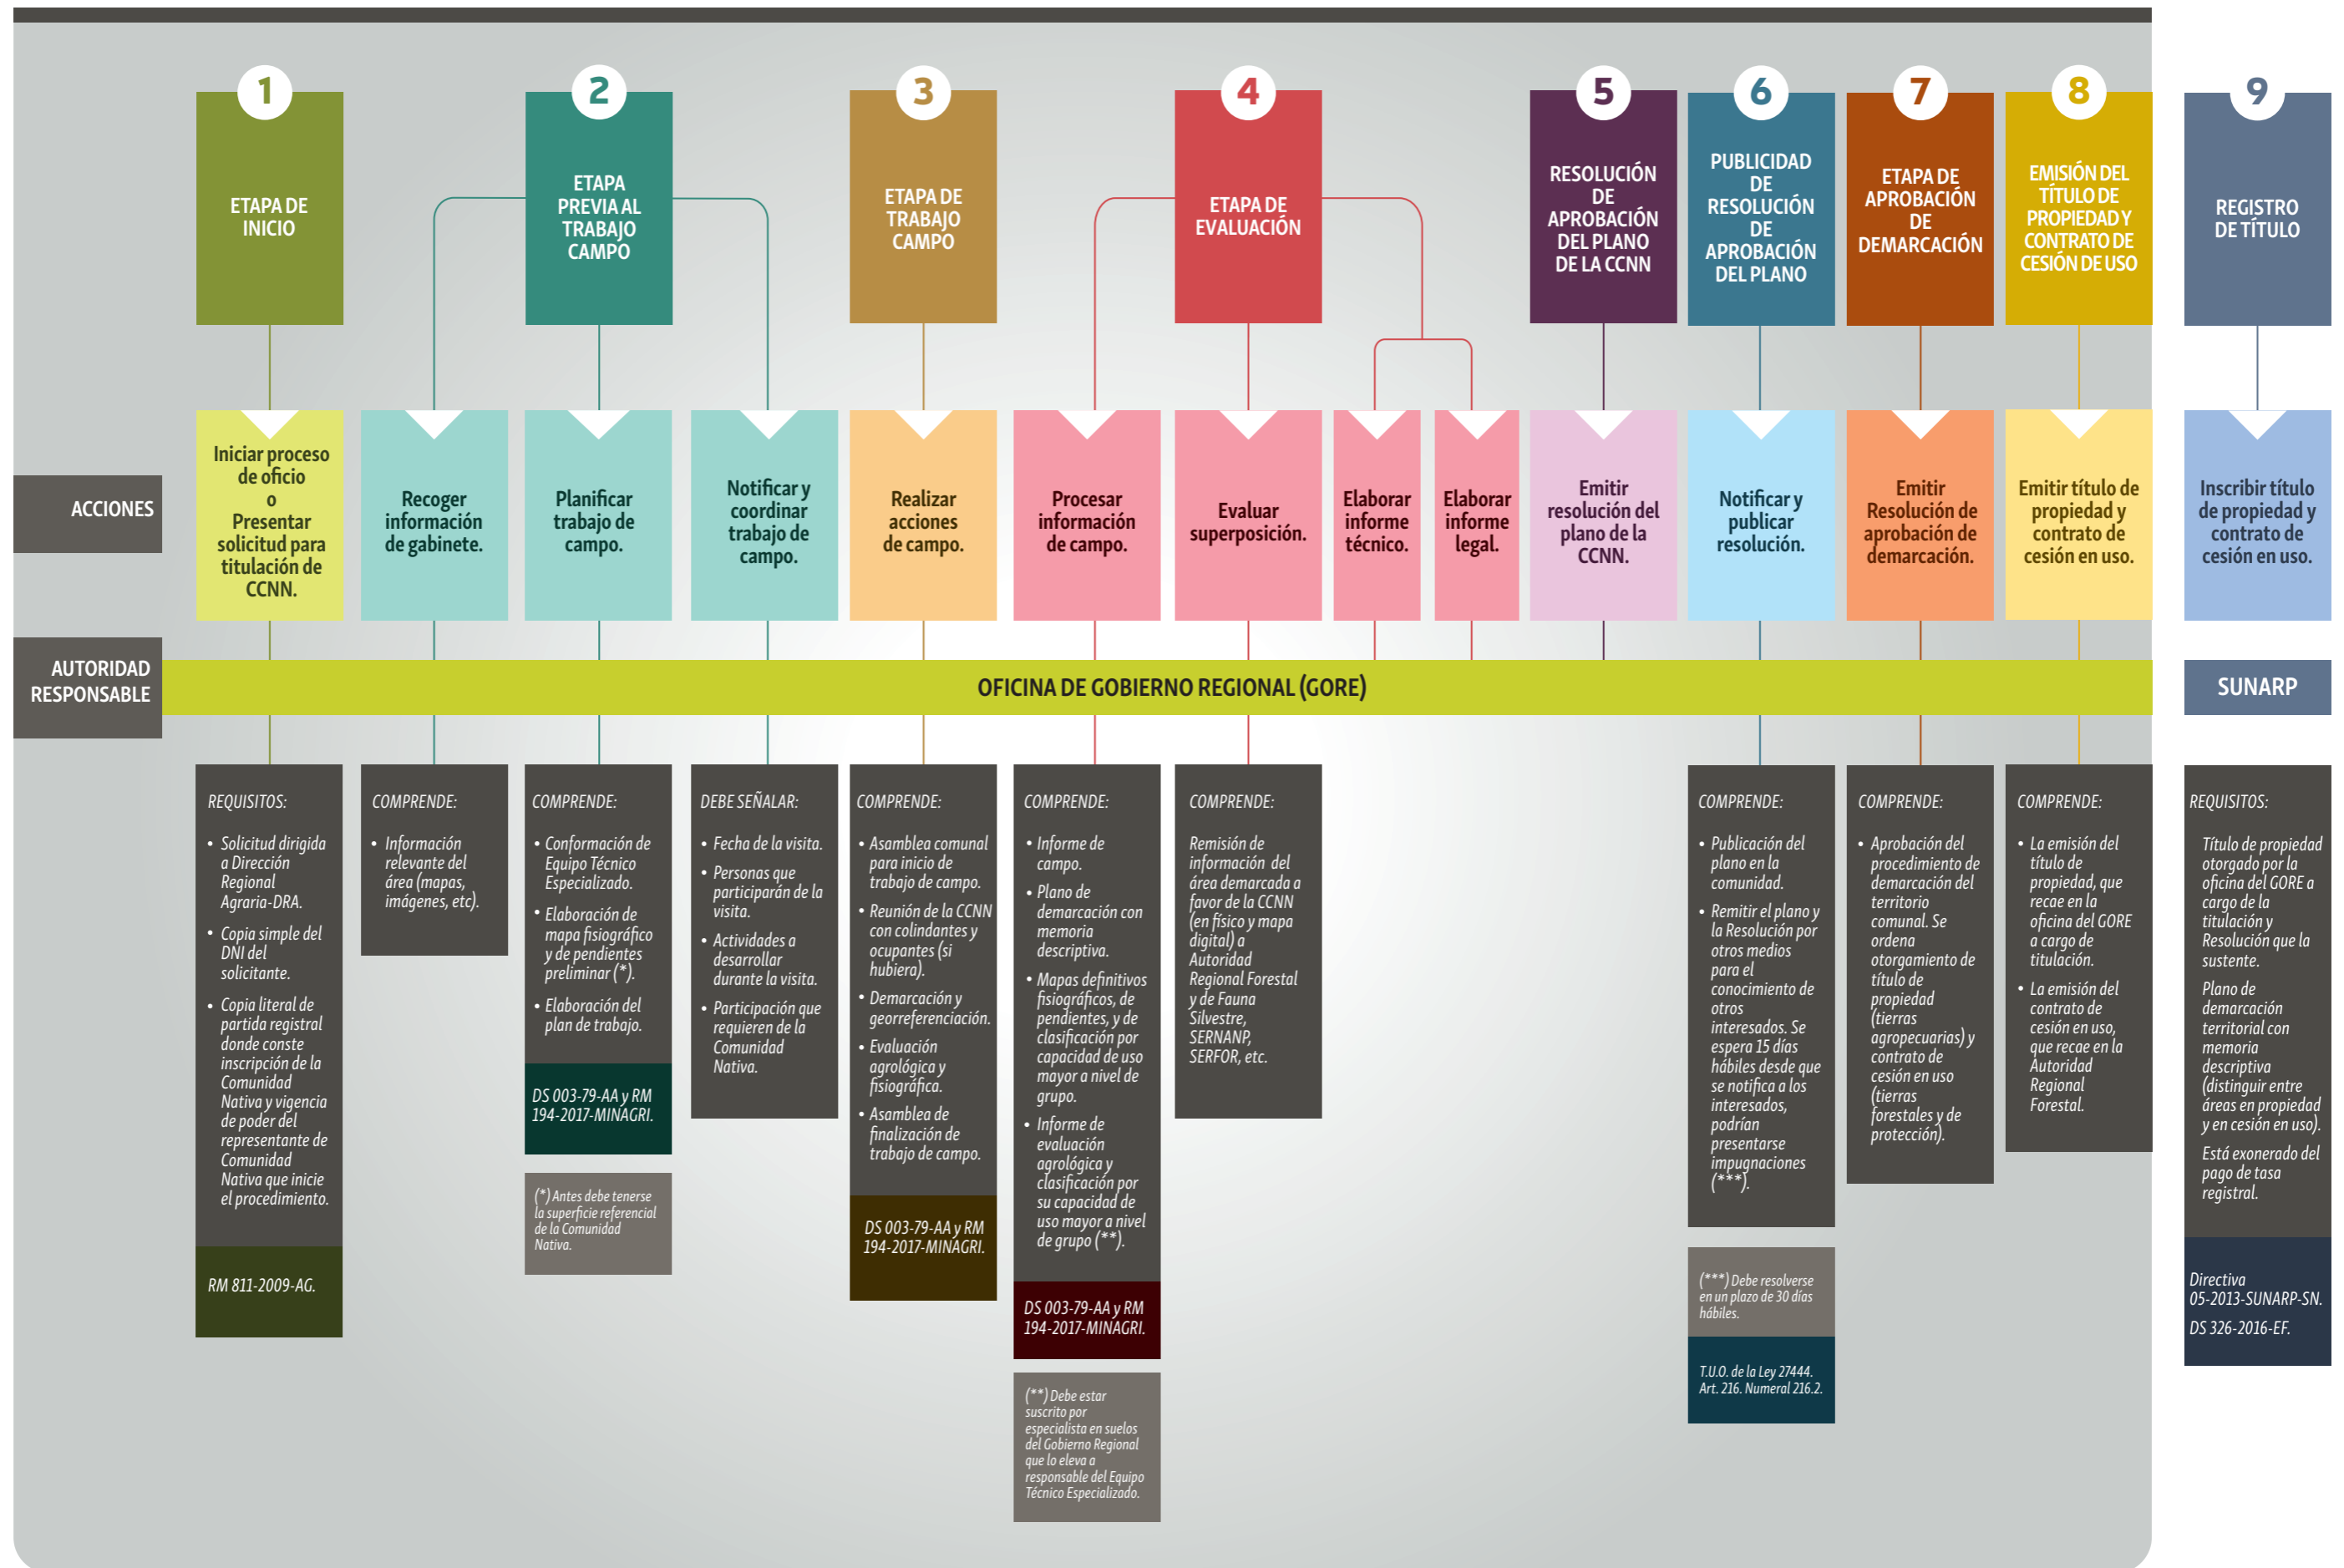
1
ETAPA DE INICIO

2
ETAPA PREVIA AL TRABAJO CAMPO

3
ETAPA DE TRABAJO CAMPO

4
ETAPA DE EVALUACIÓN

5
RESOLUCIÓN DE APROBACIÓN DEL PLANO DE LA CCNN

6
PUBLICIDAD DE RESOLUCIÓN DE APROBACIÓN DEL PLANO

7
ETAPA DE APROBACIÓN DE DEMARCACIÓN

8
EMISIÓN DEL TÍTULO DE PROPIEDAD Y CONTRATO DE CESIÓN DE USO

9
REGISTRO DE TÍTULO

ACCIONES

Iniciar proceso de oficio o Presentar solicitud para titulación de CCNN.

Recoger información de gabinete.

Planificar trabajo de campo.

Notificar y coordinar trabajo de campo.

Realizar acciones de campo.

Procesar información de campo.

Evaluar superposición.

Elaborar informe técnico.

Elaborar informe legal.

Emitir resolución del plano de la CCNN.

Notificar y publicar resolución.

Emitir Resolución de aprobación de demarcación.

Emitir título de propiedad y contrato de cesión en uso.

Inscribir título de propiedad y contrato de cesión en uso.

AUTORIDAD RESPONSABLE

OFICINA DE GOBIERNO REGIONAL (GORE)

SUNARP

REQUISITOS:
• Solicitud dirigida a Dirección Regional Agraria-DRA.
• Copia simple del DNI del solicitante.
• Copia literal de partida registral donde conste inscripción de la Comunidad Nativa y vigencia de poder del representante de Comunidad Nativa que inicie el procedimiento.

RM 811-2009-AG.

COMPRENDE:
• Información relevante del área (mapas, imágenes, etc).

COMPRENDE:
• Conformación de Equipo Técnico Especializado.
• Elaboración de mapa fisiográfico y de pendientes preliminar (*).
• Elaboración del plan de trabajo.

DS 003-79-AA y RM 194-2017-MINAGRI.

(*) Antes debe tenerse la superficie referencial de la Comunidad Nativa.

DEBE SEÑALAR:
• Fecha de la visita.
• Personas que participarán de la visita.
• Actividades a desarrollar durante la visita.
• Participación que requieren de la Comunidad Nativa.

COMPRENDE:
• Asamblea comunal para inicio de trabajo de campo.
• Reunión de la CCNN con colindantes y ocupantes (si hubiera).
• Demarcación y georreferenciación.
• Evaluación agrológica y fisiográfica.
• Asamblea de finalización de trabajo de campo.

DS 003-79-AA y RM 194-2017-MINAGRI.

COMPRENDE:
• Informe de campo.
• Plano de demarcación con memoria descriptiva.
• Mapas definitivos fisiográficos, de pendientes, y de clasificación por capacidad de uso mayor a nivel de grupo.
• Informe de evaluación agrológica y clasificación por su capacidad de uso mayor a nivel de grupo (**).

DS 003-79-AA y RM 194-2017-MINAGRI.

(**) Debe estar suscrito por especialista en suelos del Gobierno Regional que lo eleva a responsable del Equipo Técnico Especializado.

COMPRENDE:
Remisión de información del área demarcada a favor de la CCNN (en físico y mapa digital) a Autoridad Regional Forestal y de Fauna Silvestre, SERNANP, SERFOR, etc.

COMPRENDE:
• Publicación del plano en la comunidad.
• Remitir el plano y la Resolución por otros medios para el conocimiento de otros interesados. Se espera 15 días hábiles desde que se notifica a los interesados, podrían presentarse impugnaciones (***).

(***) Debe resolverse en un plazo de 30 días hábiles.

T.U.O. de la Ley 27444. Art. 216. Numeral 216.2.

COMPRENDE:
• Aprobación del procedimiento de demarcación del territorio comunal. Se ordena otorgamiento de título de propiedad (tierras agropecuarias) y contrato de cesión en uso (tierras forestales y de protección).

COMPRENDE:
• La emisión del título de propiedad, que recae en la oficina del GORE a cargo de titulación.
• La emisión del contrato de cesión en uso, que recae en la Autoridad Regional Forestal.

REQUISITOS:
Título de propiedad otorgado por la oficina del GORE a cargo de la titulación y Resolución que la sustente.
Plano de demarcación territorial con memoria descriptiva (distinguir entre áreas en propiedad y en cesión en uso).
Está exonerado del pago de tasa registral.

Directiva 05-2013-SUNARP-SN.
DS 326-2016-EF.